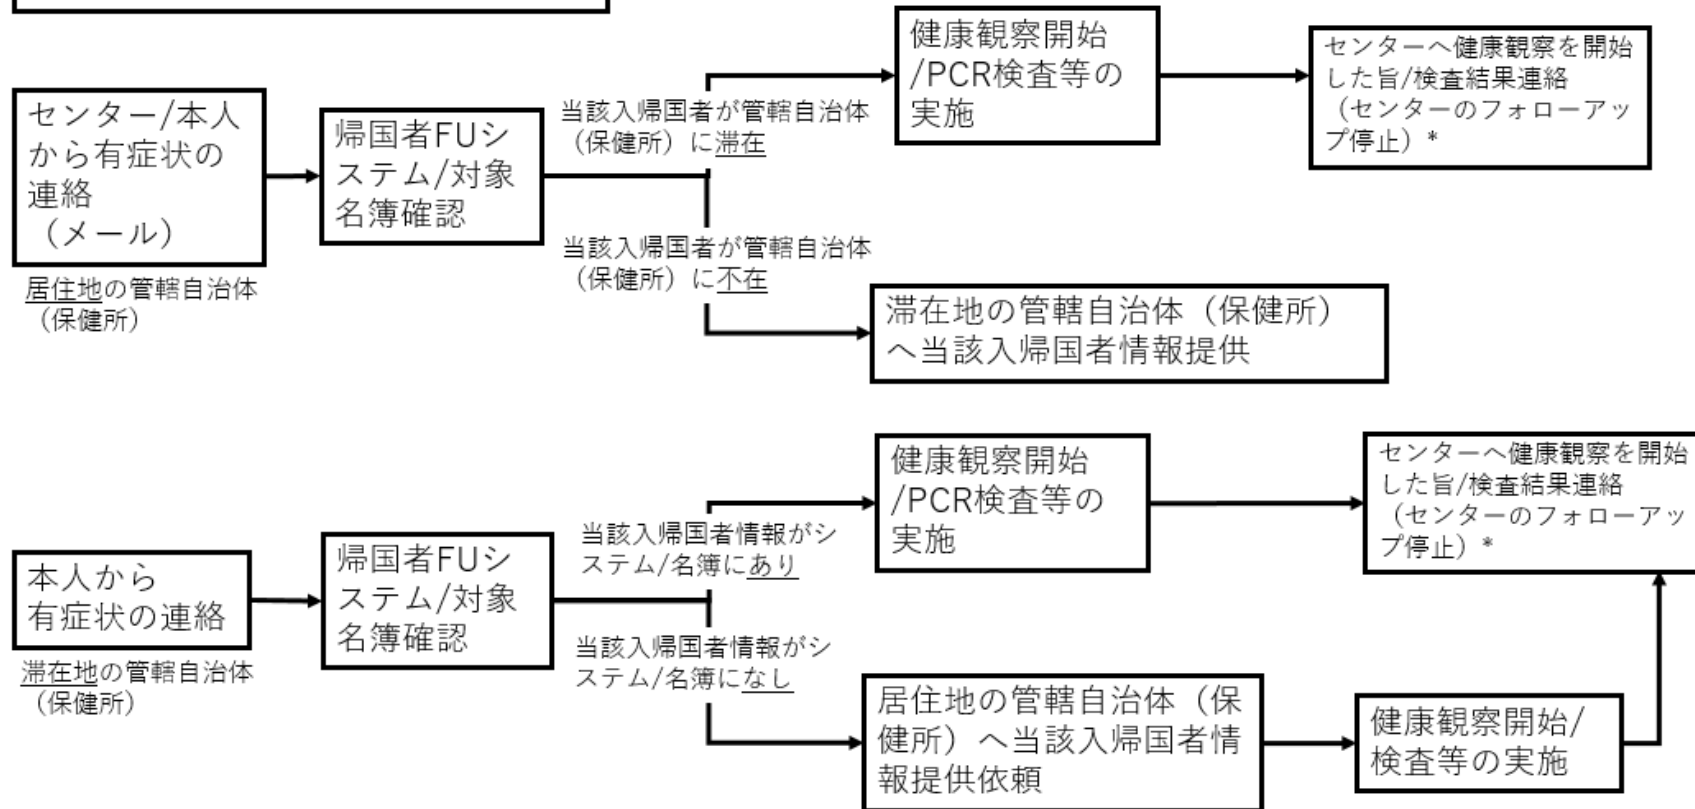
センター/本人から有症状の連絡（メール）

居住地の管轄自治体（保健所）

帰国者FUシステム/対象名簿確認

当該入帰国者が管轄自治体（保健所）に滞在

健康観察開始/PCR検査等の実施

センターへ健康観察を開始した旨/検査結果連絡（センターのフォローアップ停止）*

当該入帰国者が管轄自治体（保健所）に不在

滞在地の管轄自治体（保健所）へ当該入帰国者情報提供

本人から有症状の連絡

滞在地の管轄自治体（保健所）

帰国者FUシステム/対象名簿確認

当該入帰国者情報がシステム/名簿にあり

健康観察開始/PCR検査等の実施

センターへ健康観察を開始した旨/検査結果連絡（センターのフォローアップ停止）*

当該入帰国者情報がシステム/名簿になし

居住地の管轄自治体（保健所）へ当該入帰国者情報提供依頼

健康観察開始/検査等の実施